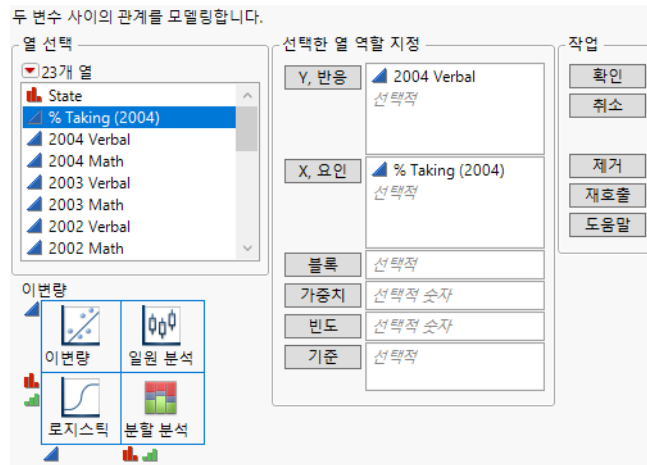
두 변수 사이의 관계를 모델링합니다.

열 선택

23개 열

State

% Taking (2004)

2004 Verbal

2004 Math

2003 Verbal

2003 Math

2002 Verbal

2002 Math

이변량

이변량

일원 분석

로지스틱

분할 분석

선택한 열 역할 지정

Y, 반응

2004 Verbal

선택적

X, 요인

% Taking (2004)

선택적

블록

선택적

가중치

선택적 숫자

빈도

선택적 숫자

기준

선택적

작업

확인

취소

제거

재호출

도움말